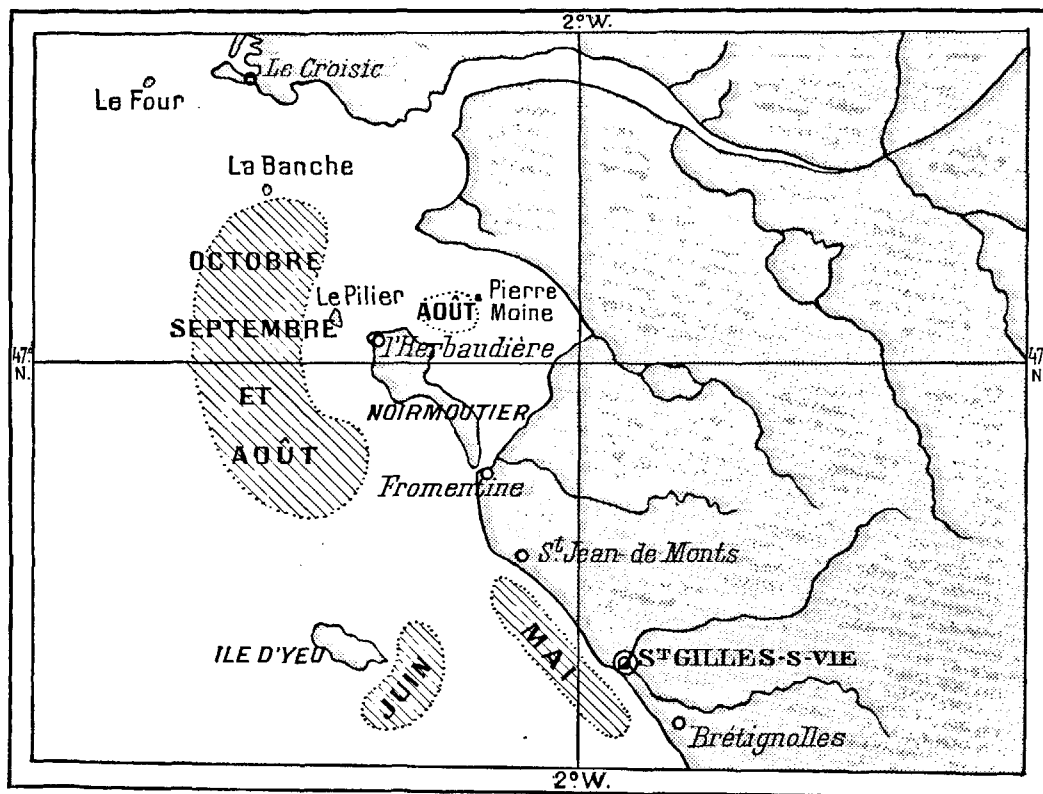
2°W.

Le Croisic

Le Four

La Banche

OCTOBRE

Le Pilier

AOÛT

Pierre Moine

SEPTEMBRE

47° N.

l'Herbaudière

47° N

ET

NOIRMOUTIER

AOÛT

Fromentine

S^t Jean de Monts

ILE D'YEU

JUIN

MAI

S^T GILLES-S-VIE

Brétignolles

2°W.